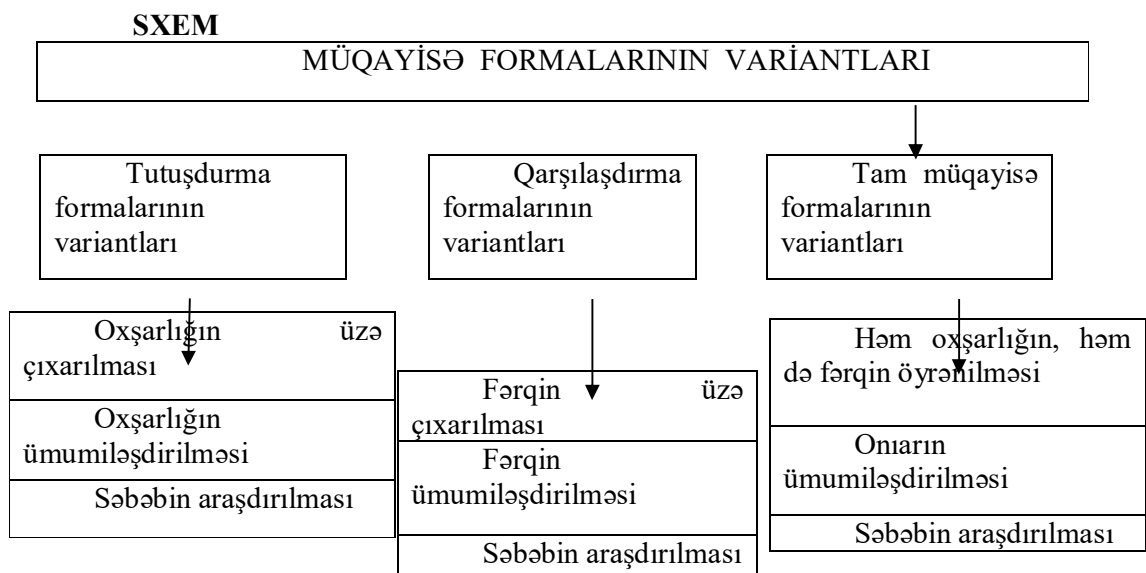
SXEM

MÜQAYİSƏ FORMALARININ VARİANTLARI

Tutuşdurma formalarının variantları

Qarşılaşdırma formalarının variantları

Tam müqayisə formalarının variantları

Oxşarlığın üzə çıxarılması

Oxşarlığın ümumiləşdirilməsi

Səbəbin araşdırılması

Fərqin üzə çıxarılması

Fərqin ümumiləşdirilməsi

Səbəbin araşdırılması

Həm oxşarlığın, həm də fərqin öyrənilməsi

Onıarın ümumiləşdirilməsi

Səbəbin araşdırılması